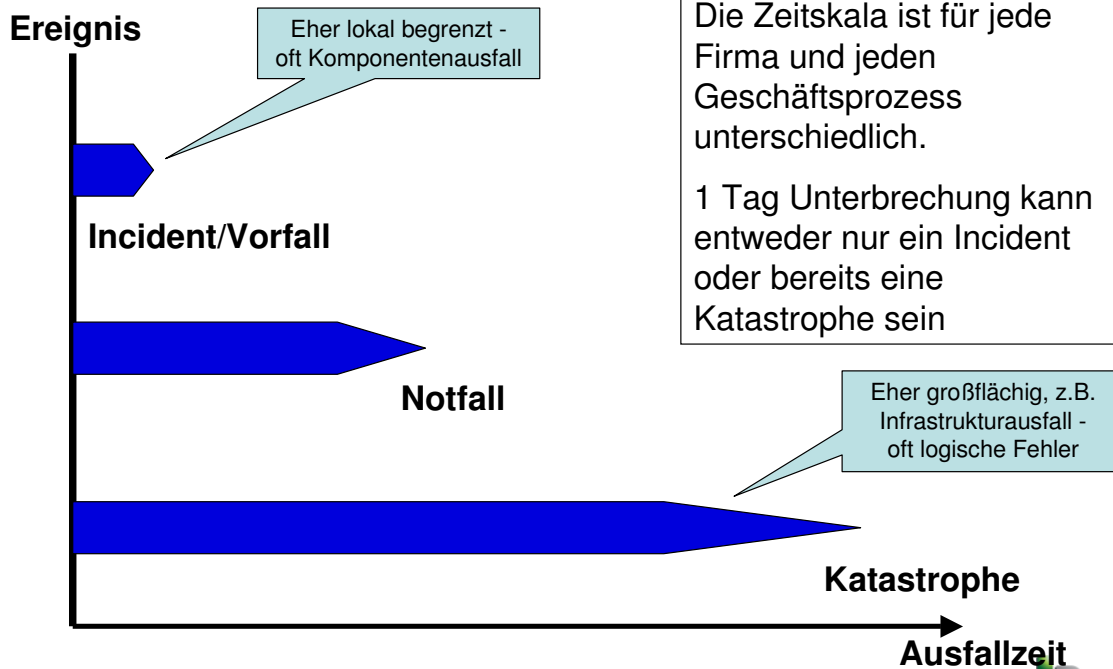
Ereignis

Eher lokal begrenzt - oft Komponentenausfall

Die Zeitskala ist für jede Firma und jeden Geschäftsprozess unterschiedlich.

1 Tag Unterbrechung kann entweder nur ein Incident oder bereits eine Katastrophe sein

Incident/Vorfall

Notfall

Eher großflächig, z.B. Infrastrukturausfall - oft logische Fehler

Katastrophe

Ausfallzeit